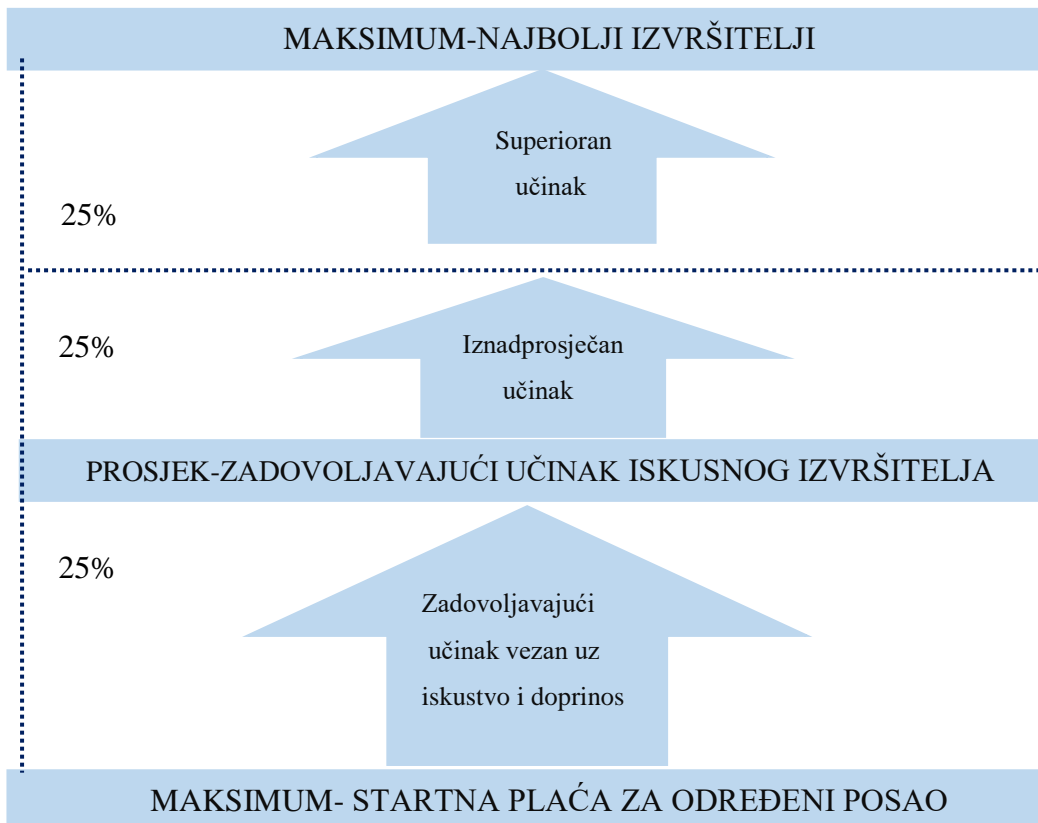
MAKSIMUM-NAJBOLJI IZVRŠITELJI

Superioran učinak

25%

25%

Iznadprosječan učinak

PROSJEK-ZADOVOLJAVAJUĆI UČINAK ISKUSNOG IZVRŠITELJA

25%

Zadovoljavajući učinak vezan uz iskustvo i doprinos

MAKSIMUM- STARTNA PLAĆA ZA ODREĐENI POSAO